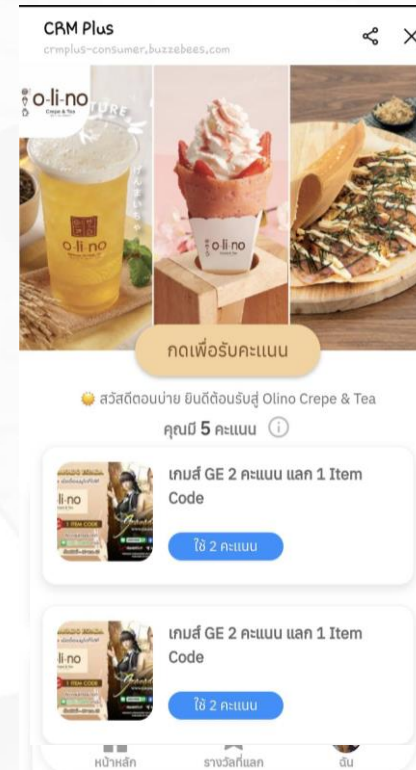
CRM Plus
crmplus-consumer.buzzebees.com

o-li-no
Crepe & Tea

o-li-no

o-li-no

กดเพื่อรับคะแนน

สวัสดีตอนบ่าย ยินดีต้อนรับสู่ Olino Crepe & Tea
คุณมี 5 คะแนน

li-no
1 ITEM CODE
เกมส์ GE 2 คะแนน แลก 1 Item Code
ใช้ 2 คะแนน

li-no
1 ITEM CODE
เกมส์ GE 2 คะแนน แลก 1 Item Code
ใช้ 2 คะแนน

หน้าหลัก
รางวัลที่แลก
ฉัน